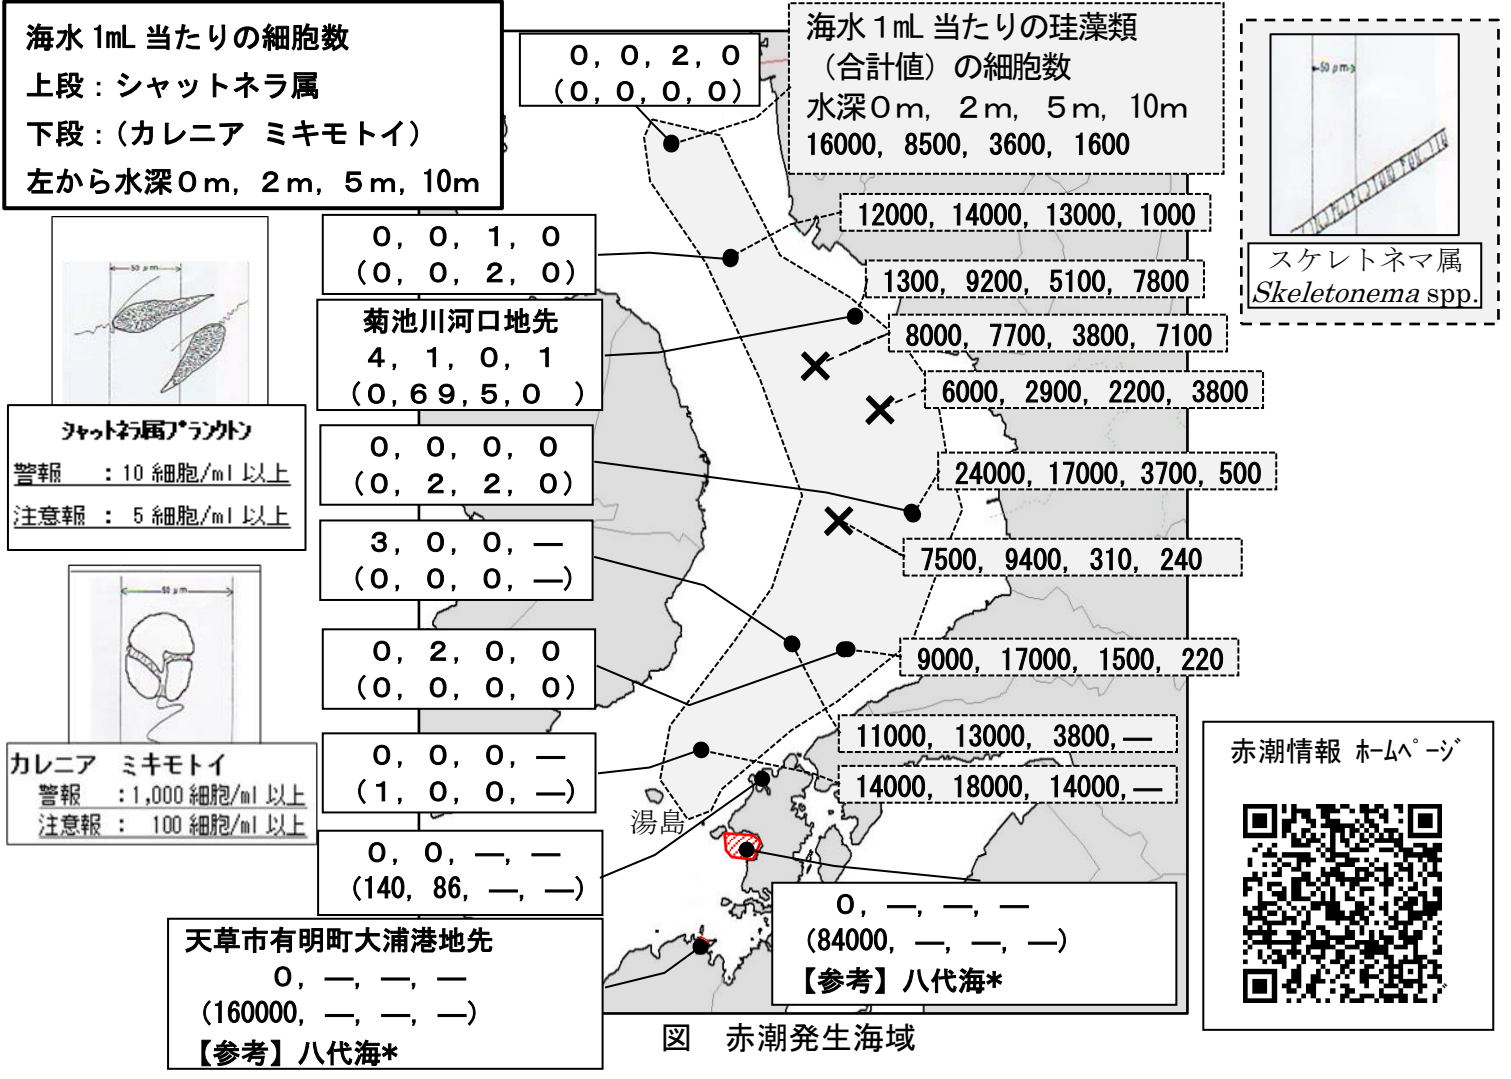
海水 1mL 当たりの細胞数
上段：シャットネラ属
下段：（カレニア ミキモトイ）
左から水深０ｍ，２ｍ，５ｍ，10ｍ

０，０，２，０
（０，０，０，０）

海水１mL 当たりの珪藻類（合計値）の細胞数
水深０m，２m，５m，10m
16000，8500，3600，1600

50 μm
スケレトネマ属
*Skeletonema* spp.

12000，14000，13000，1000

０，０，１，０
（０，０，２，０）

1300，9200，5100，7800

菊池川河口地先
４，１，０，１
（０，６９，５，０ ）

8000，7700，3800，7100

6000，2900，2200，3800

50 μm
ｼｬｯﾄﾈﾗ属ﾌﾟﾗﾝｸﾄﾝ
警報 ：10 細胞/ml 以上
注意報 ： 5 細胞/ml 以上

０，０，０，０
（０，２，２，０）

24000，17000，3700，500

３，０，０，―
（０，０，０，―）

7500，9400，310，240

50 μm

０，２，０，０
（０，０，０，０）

9000，17000，1500，220

11000，13000，3800，―

カレニア ミキモトイ
警報 ：1,000 細胞/ml 以上
注意報 ： 100 細胞/ml 以上

０，０，０，―
（１，０，０，―）

14000，18000，14000，―

赤潮情報 ﾎｰﾑﾍﾟｰｼﾞ

湯島

０，０，―，―
（140，86，―，―）

０，―，―，―
（84000，―，―，―）
【参考】八代海*

天草市有明町大浦港地先
０，―，―，―
（160000，―，―，―）
【参考】八代海*

図 赤潮発生海域